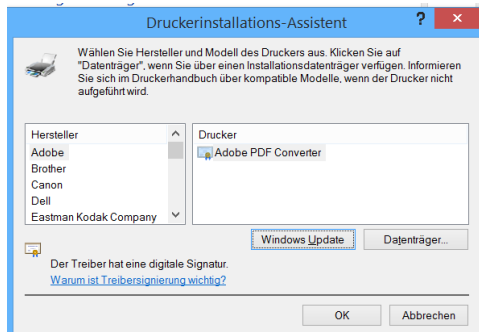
Druckerinstallations-Assistent

?

×

Wählen Sie Hersteller und Modell des Druckers aus. Klicken Sie auf "Datenträger", wenn Sie über einen Installationsdatenträger verfügen. Informieren Sie sich im Druckerhandbuch über kompatible Modelle, wenn der Drucker nicht aufgeführt wird.

Hersteller
Adobe
Brother
Canon
Dell
Eastman Kodak Company

Drucker
Adobe PDF Converter

Windows Update

Datenträger...

Der Treiber hat eine digitale Signatur.
Warum ist Treibersignierung wichtig?

OK

Abbrechen